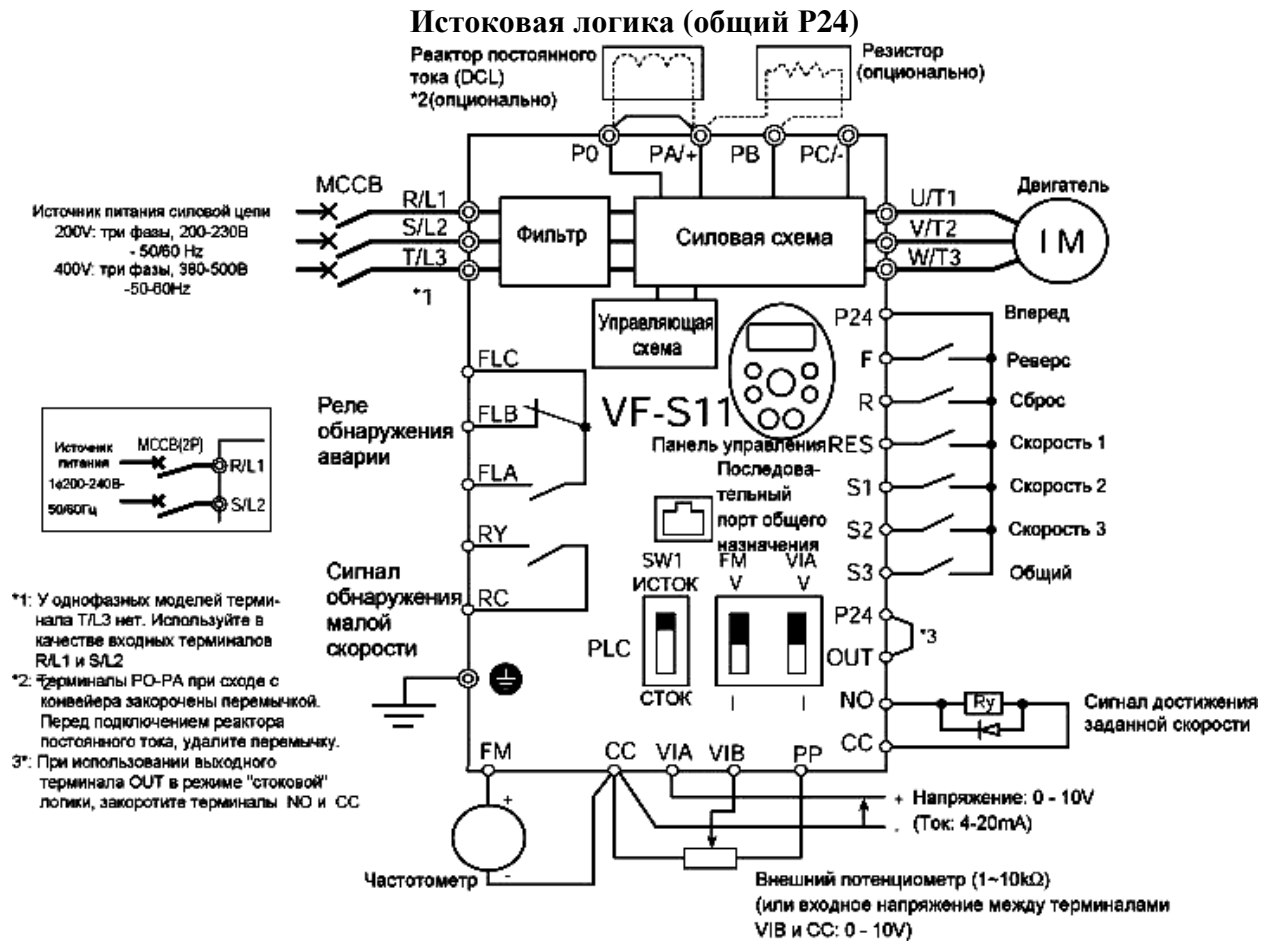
Истоковая логика (общий P24)

Реактор постоянного тока (DCL) *2(опционально)

Резистор (опционально)

P0 PA/+ PB PC/-

MCCB

R/L1
S/L2
T/L3

Источник питания силовой цепи 200V: три фазы, 200-230В - 50/60 Hz 400V: три фазы, 380-500В -50-60Hz

*1

Фильтр

Силовая схема

Управляющая схема

U/T1
V/T2
W/T3

Двигатель

IM

P24 Вперед
F Реверс
R Сброс
RES Скорость 1
S1 Скорость 2
S2 Скорость 3
S3 Общий

FLC
FLB
FLA

Реле обнаружения аварии

VF-S11

Панель управления

Последовательный порт общего назначения

Источник питания 1ф200-240В-50/60Гц

MCCB(2P)

R/L1
S/L2

RY
RC

Сигнал обнаружения малой скорости

SW1 ИСТОК

FM V

VIA V

PLC

СТОК

P24
OUT
*3

NO
CC

Ry

Сигнал достижения заданной скорости

*1: У однофазных моделей терминала T/L3 нет. Используйте в качестве входных терминалов R/L1 и S/L2

*2: Терминалы PO-PA при сходе с конвейера закорочены перемычкой. Перед подключением реактора постоянного тока, удалите перемычку.

3*: При использовании выходного терминала OUT в режиме "стоковой" логики, закоротите терминалы NO и CC

FM CC VIA VIB PP

+ Напряжение: 0 - 10V
- (Ток: 4-20mA)

Частотометр

Внешний потенциометр (1~10kΩ) (или входное напряжение между терминалами VIB и CC: 0 - 10V)